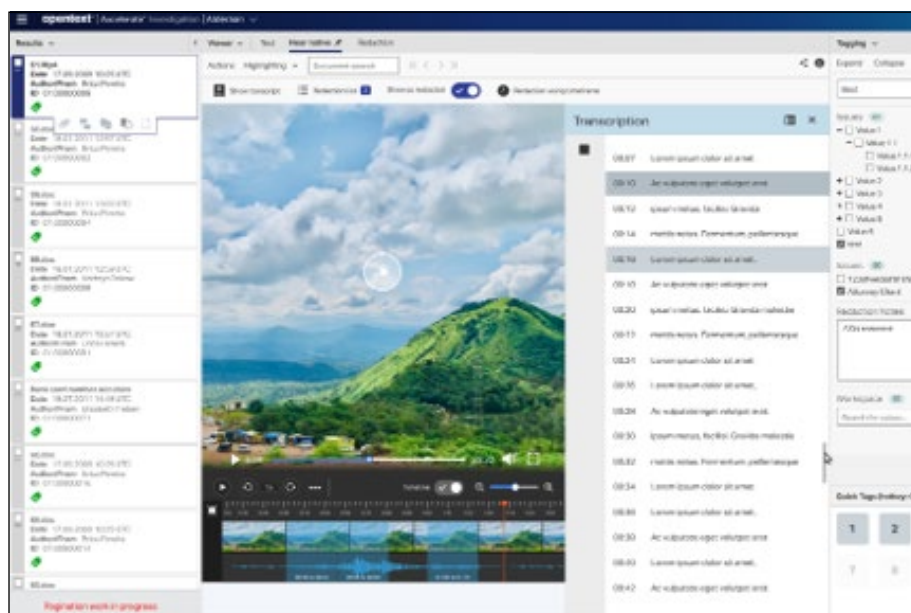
opentext | Axcelerate Investigation | Addecian

Results

Viewer | Text | Near native | Redaction

Actions: Highlighting | Document search

Show transcript | References | Show as redacted | Redaction using timeframe

Transcription

Tagging

Expand | Collapse

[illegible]

08:07 Lorem ipsum dolor sit amet.
08:10 Ac vulputate eget volutpat erat.
08:12 ipsum metus, facilisi Gravida.
08:14 morbi netus. Fermentum pellentesque
08:16 Lorem ipsum dolor sit amet.
08:18 Ac vulputate eget volutpat erat.
08:20 ipsum metus, facilisi Gravida.
08:22 morbi netus. Fermentum pellentesque
08:24 Lorem ipsum dolor sit amet.
08:26 Lorem ipsum dolor sit amet.
08:28 Ac vulputate eget volutpat erat.
08:30 ipsum metus, facilisi Gravida malesuada.
08:32 morbi netus. Fermentum pellentesque
08:34 Lorem ipsum dolor sit amet.
08:36 Lorem ipsum dolor sit amet.
08:38 Ac vulputate eget volutpat erat.
08:40 Lorem ipsum dolor sit amet.
08:42 Ac vulputate eget volutpat erat.

Value 1
Value 1.1
Value 2
Value 3
Value 4
Value 5
Value 6
Attorney-Client

Quick Tags
1
2

Pagination work in progress